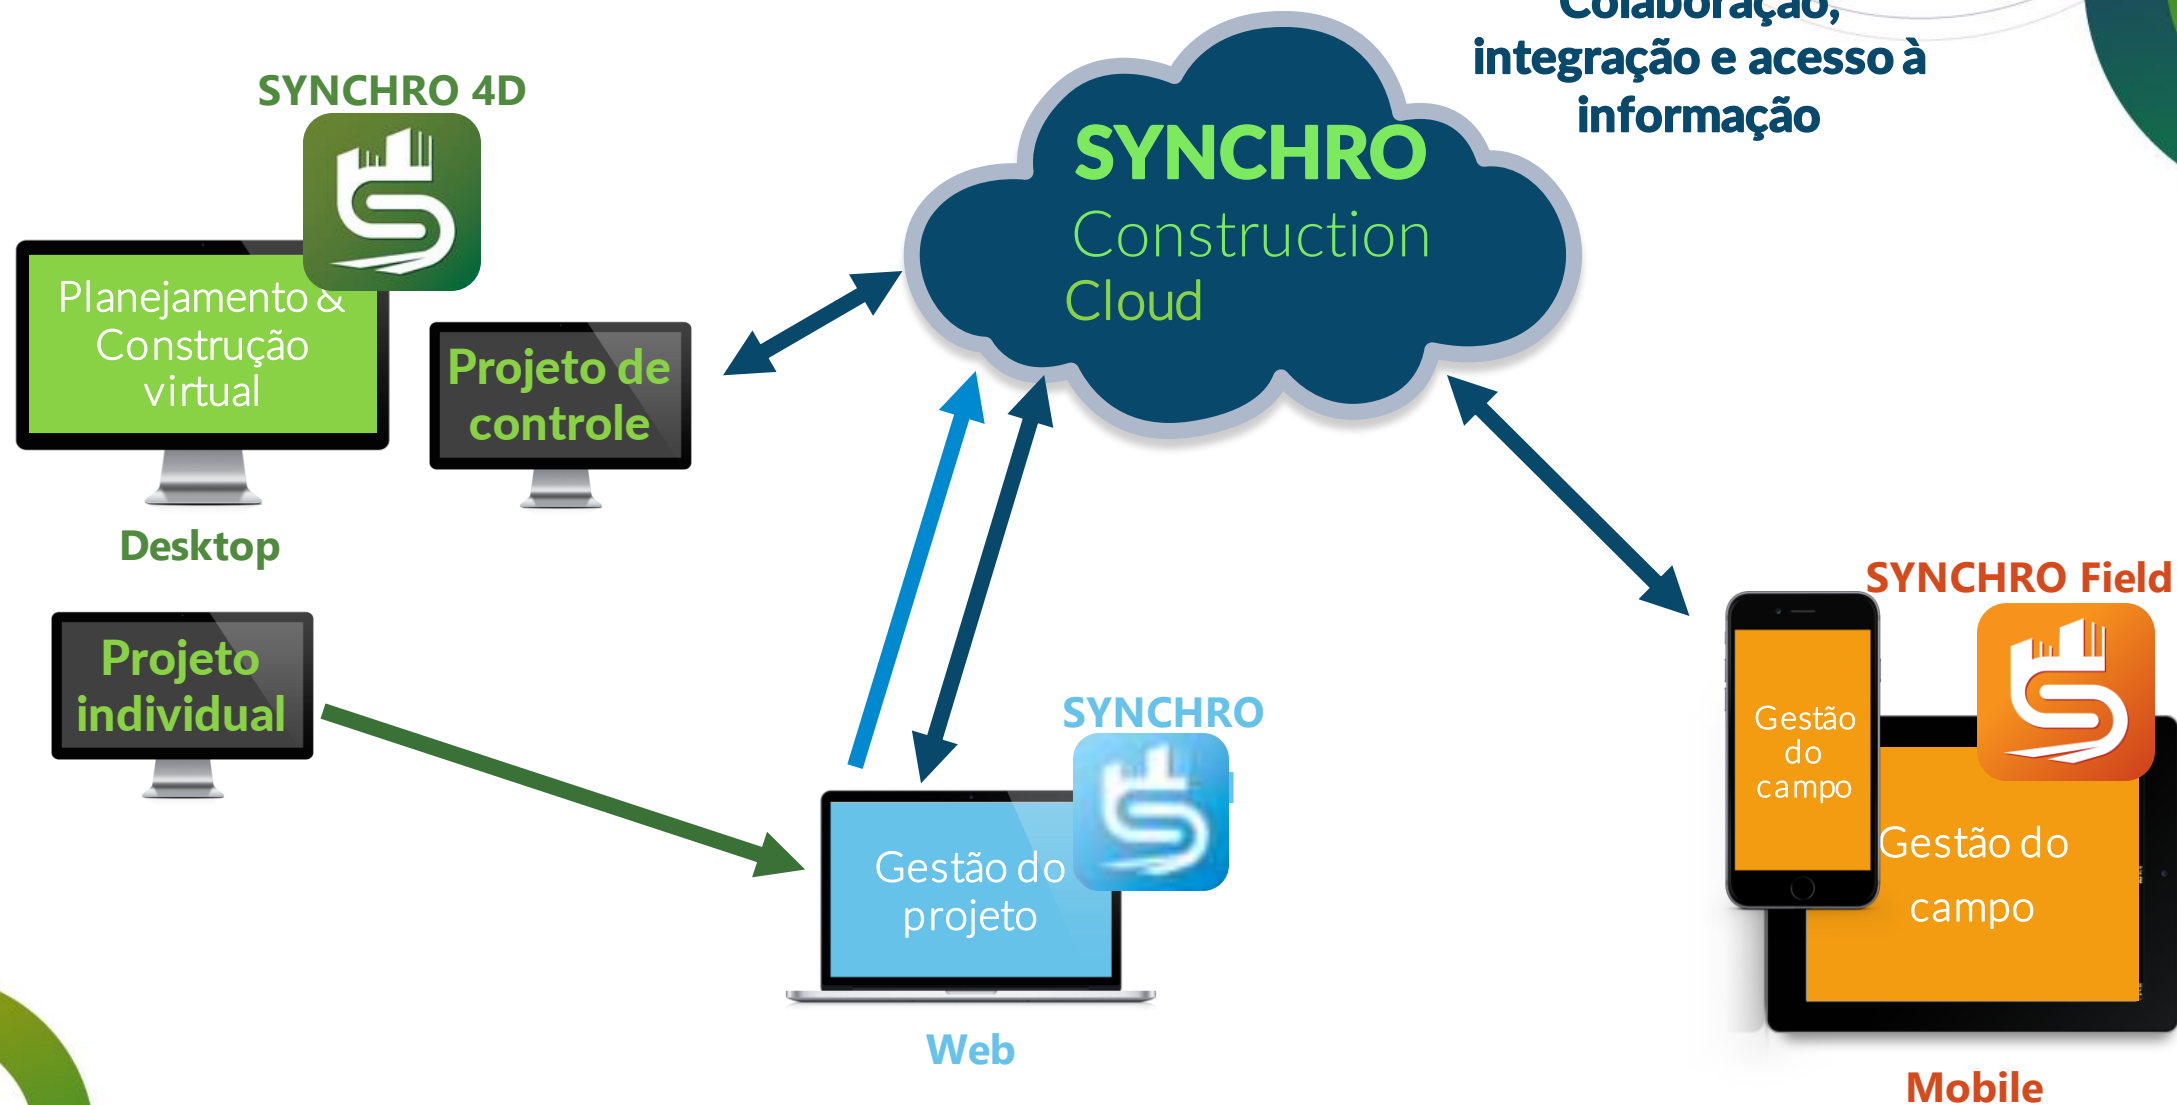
Colaboração, integração e acesso à informação

SYNCHRO 4D

Planejamento & Construção virtual

Projeto de controle

Desktop

Projeto individual

SYNCHRO Construction Cloud

SYNCHRO

Gestão do projeto

Web

SYNCHRO Field

Gestão do campo

Gestão do campo

Mobile